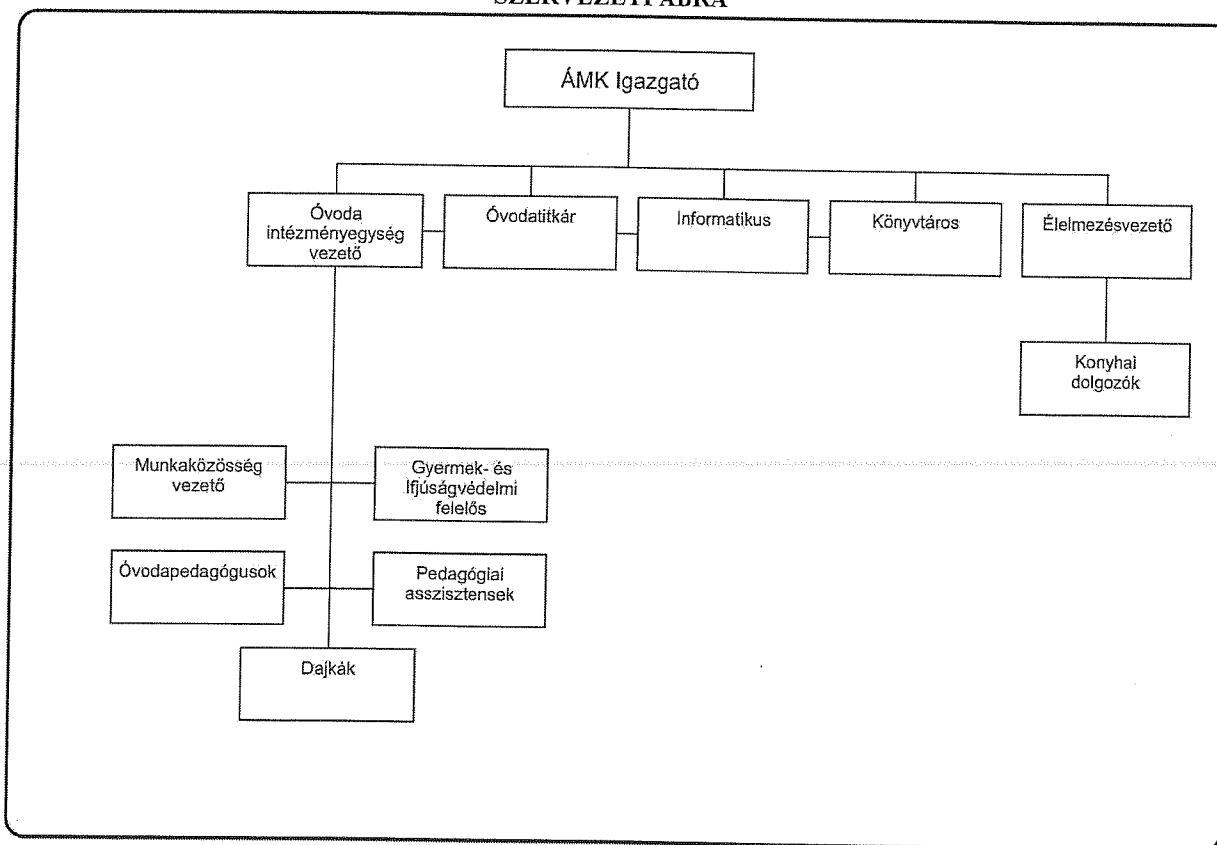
SZERVEZETI ÁBRA

ÁMK Igazgató

Óvoda intézményegység vezető

Óvodatitkár

Informatikus

Könyvtáros

Élelmezésvezető

Konyhai dolgozók

Munkaközösség vezető

Gyermek- és Ifjúságvédelmi felelős

Óvodapedagógusok

Pedagógiai asszisztensek

Dajkák